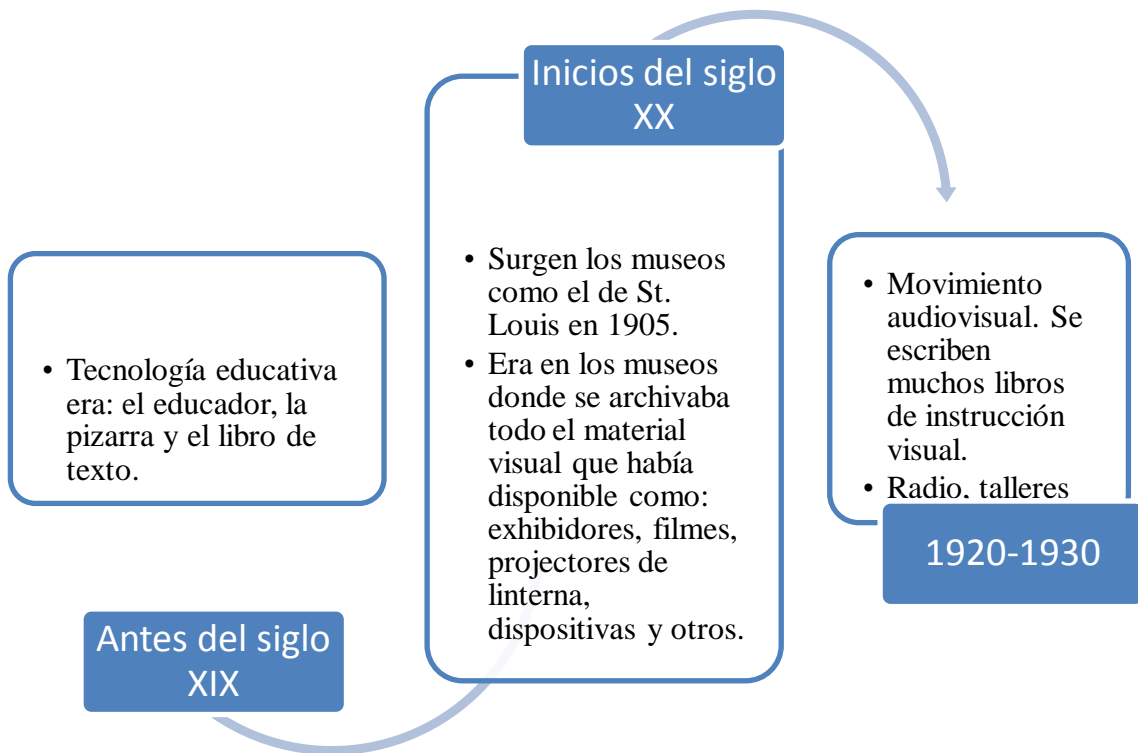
Antes del siglo XIX

• Tecnología educativa era: el educador, la pizarra y el libro de texto.

Inicios del siglo XX

• Surgen los museos como el de St. Louis en 1905.
• Era en los museos donde se archivaba todo el material visual que había disponible como: exhibidores, filmes, projectores de linterna, dispositivas y otros.

1920-1930

• Movimiento audiovisual. Se escriben muchos libros de instrucción visual.
• Radio, talleres